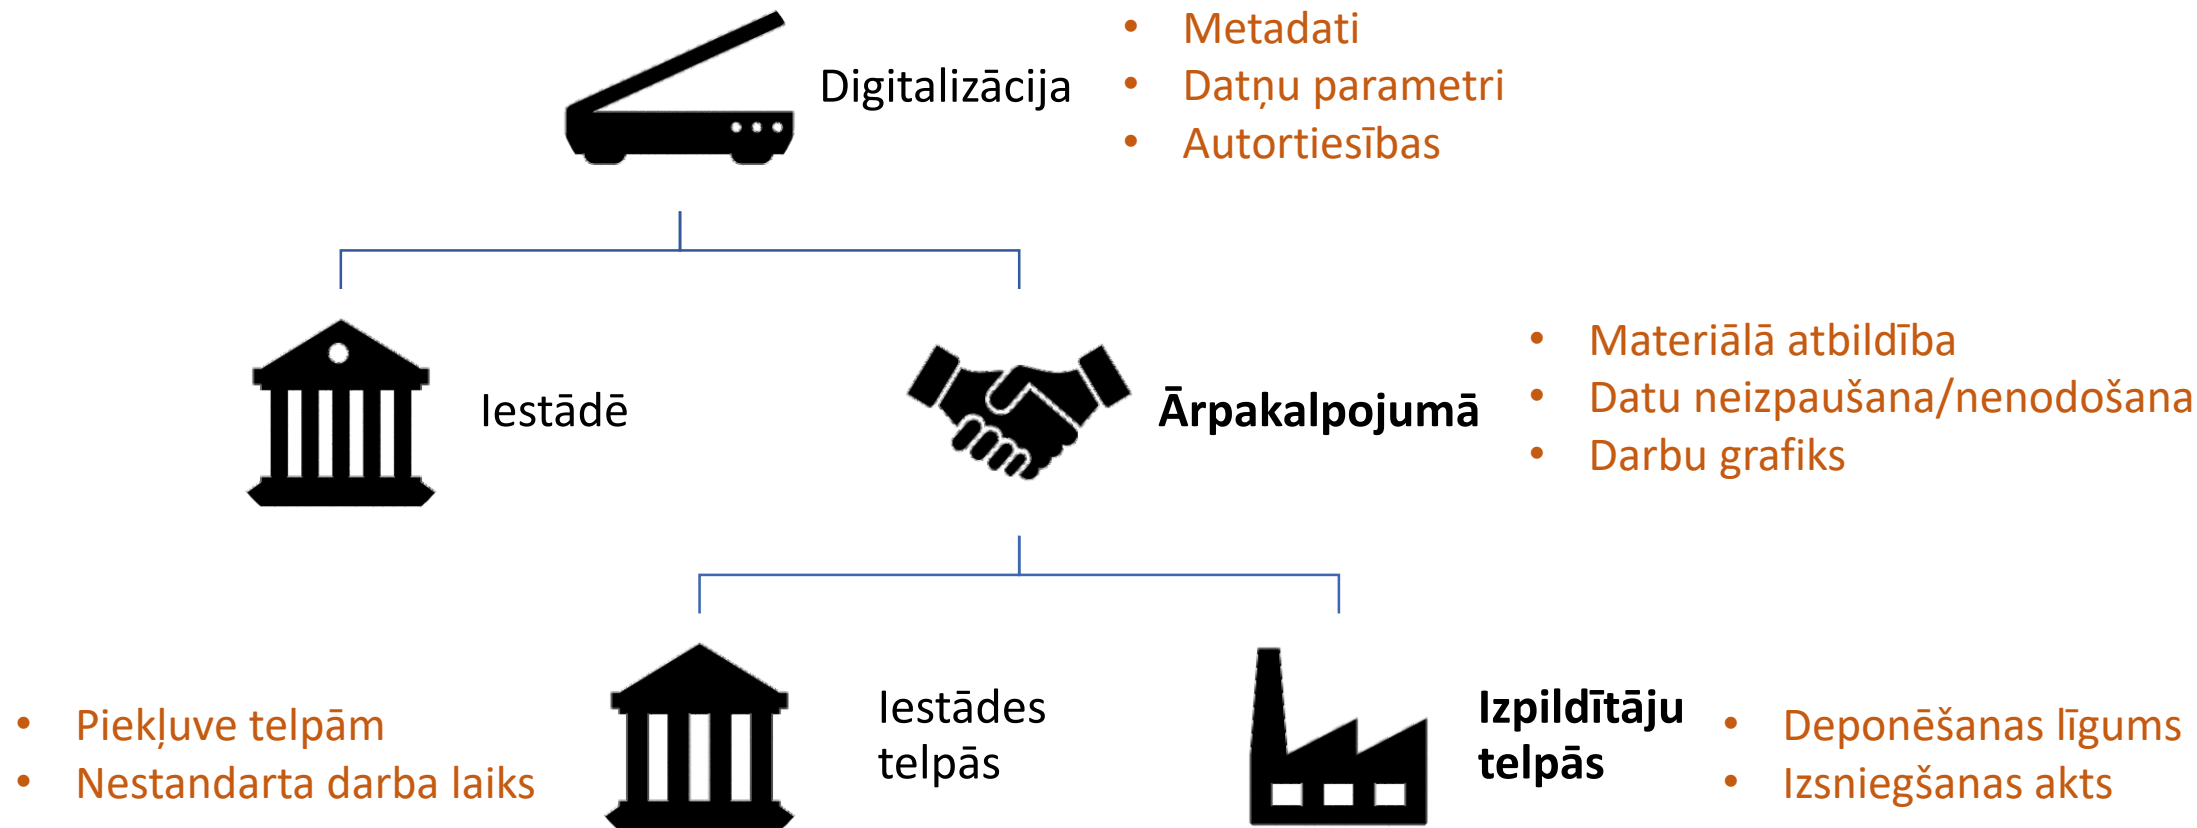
Digitalizācija

- Metadati
- Datņu parametri
- Autortiesības

Iestādē

Ārpakalpojumā

- Materiālā atbildība
- Datu neizpaušana/nenodošana
- Darbu grafiks

- Piekļuve telpām
- Nestandarta darba laiks

Iestādes telpās

Izpildītāju telpās

- Deponēšanas līgums
- Izsniegšanas akts